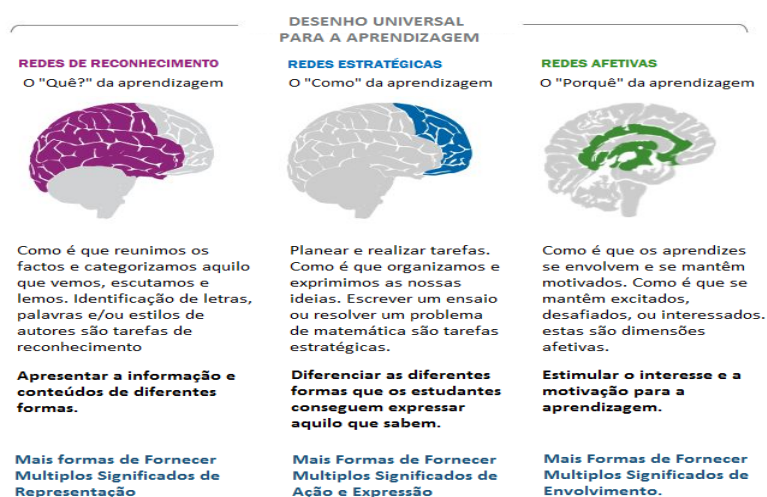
DESENHO UNIVERSAL
PARA A APRENDIZAGEM

REDES DE RECONHECIMENTO
O "Quê?" da aprendizagem

Como é que reunimos os factos e categorizamos aquilo que vemos, escutamos e lemos. Identificação de letras, palavras e/ou estilos de autores são tarefas de reconhecimento

Apresentar a informação e conteúdos de diferentes formas.

Mais formas de Fornecer Multiplos Significados de Representação

REDES ESTRATÉGICAS
O "Como" da aprendizagem

Planear e realizar tarefas. Como é que organizamos e exprimimos as nossas ideias. Escrever um ensaio ou resolver um problema de matemática são tarefas estratégicas.

Diferenciar as diferentes formas que os estudantes conseguem expressar aquilo que sabem.

Mais Formas de Fornecer Multiplos Significados de Ação e Expressão

REDES AFETIVAS
O "Porquê" da aprendizagem

Como é que os aprendizes se envolvem e se mantêm motivados. Como é que se mantêm excitados, desafiados, ou interessados. estas são dimensões afetivas.

Estimular o interesse e a motivação para a aprendizagem.

Mais Formas de Fornecer Multiplos Significados de Envolvimento.